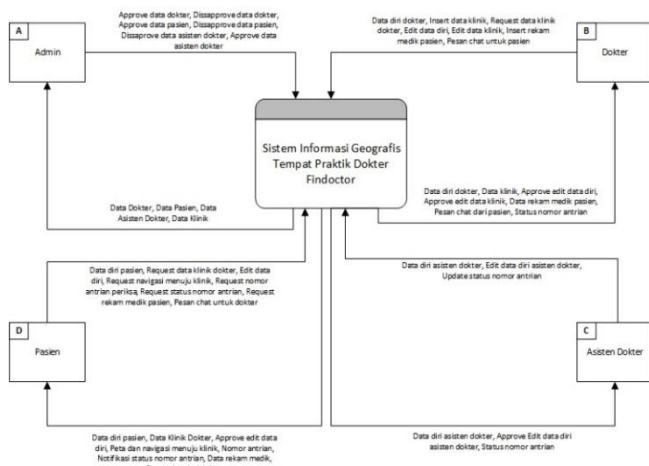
A

Admin

Approve data dokter, Dissapprove data dokter, Approve data pasien, Dissapprove data pasien, Dissaprove data asisten dokter, Approve data asisten dokter

Data diri dokter, Insert data klinik, Request data klinik dokter, Edit data diri, Edit data klinik, Insert rekam medik pasien, Pesan chat untuk pasien

B

Dokter

Sistem Informasi Geografis Tempat Praktik Dokter Findoctor

Data Dokter, Data Pasien, Data Asisten Dokter, Data Klinik

Data diri dokter, Data klinik, Approve edit data diri, Approve edit data klinik, Data rekam medik pasien, Pesan chat dari pasien, Status nomor antrian

Data diri pasien, Request data klinik dokter, Edit data diri, Request navigasi menuju klinik, Request nomor antrian periksa, Request status nomor antrian, Request rekam medik pasien, Pesan chat untuk dokter

Data diri asisten dokter, Edit data diri asisten dokter, Update status nomor antrian

D

Pasien

C

Asisten Dokter

Data diri pasien, Data Klinik Dokter, Approve edit data diri, Peta dan navigasi menuju klinik, Nomor antrian, Notifikasi status nomor antrian, Data rekam medik, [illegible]

Data diri asisten dokter, Approve Edit data diri asisten dokter, Status nomor antrian